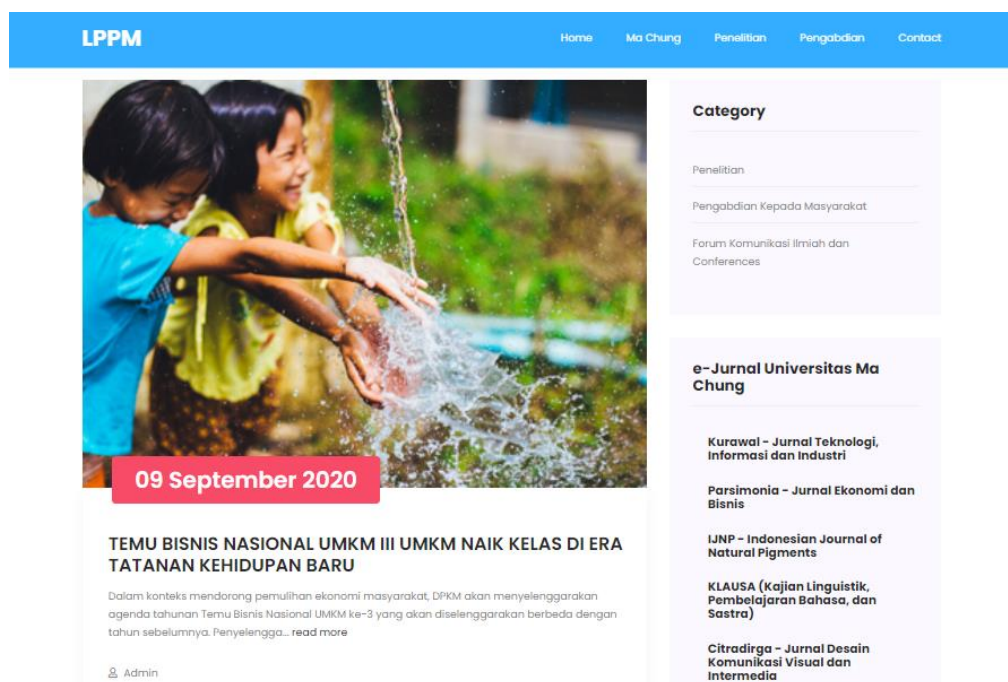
LPPM

Home Ma Chung Penelitian Pengabdian Contact

09 September 2020

TEMU BISNIS NASIONAL UMKM III UMKM NAIK KELAS DI ERA TATANAN KEHIDUPAN BARU

Dalam konteks mendorong pemulihan ekonomi masyarakat, DPKM akan menyelenggarakan agenda tahunan Temu Bisnis Nasional UMKM ke-3 yang akan diselenggarakan berbeda dengan tahun sebelumnya. Penyelengga... read more

Admin

Category

Penelitian

Pengabdian Kepada Masyarakat

Forum Komunikasi Ilmiah dan Conferences

e-Jurnal Universitas Ma Chung

Kurawal - Jurnal Teknologi, Informasi dan Industri

Parsimonia - Jurnal Ekonomi dan Bisnis

IJNP - Indonesian Journal of Natural Pigments

KLAUSA (Kajian Linguistik, Pembelajaran Bahasa, dan Sastra)

Citradirga - Jurnal Desain Komunikasi Visual dan Intermedia